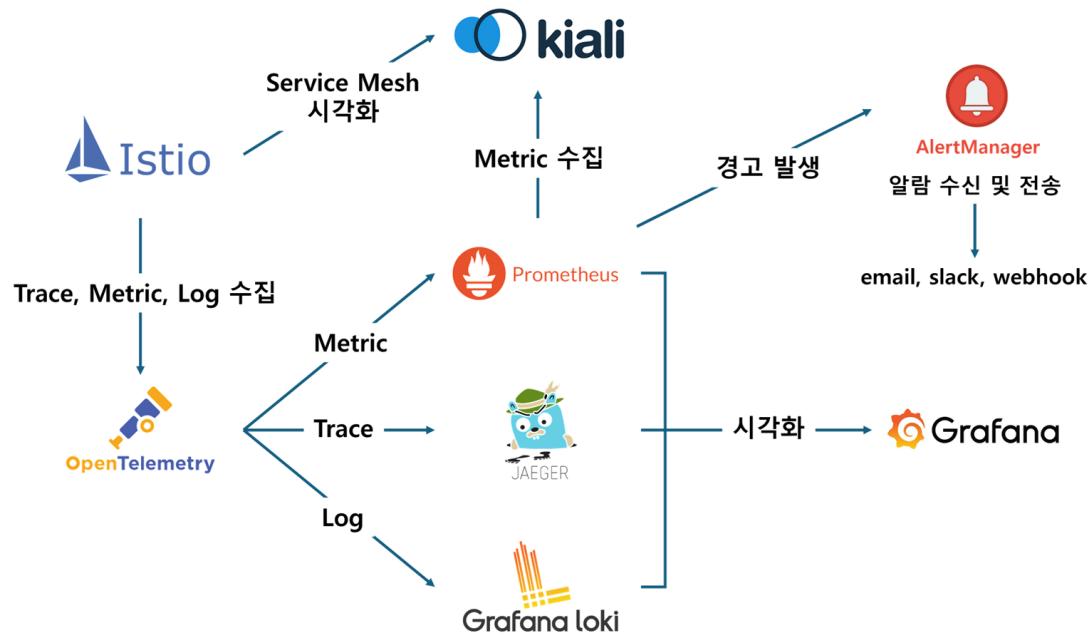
kiali

Service Mesh 시각화

Istio

Metric 수집

경고 발생

AlertManager

알람 수신 및 전송

Trace, Metric, Log 수집

Prometheus

email, slack, webhook

Metric

OpenTelemetry

Trace

JAEGER

시각화

Grafana

Log

Grafana loki